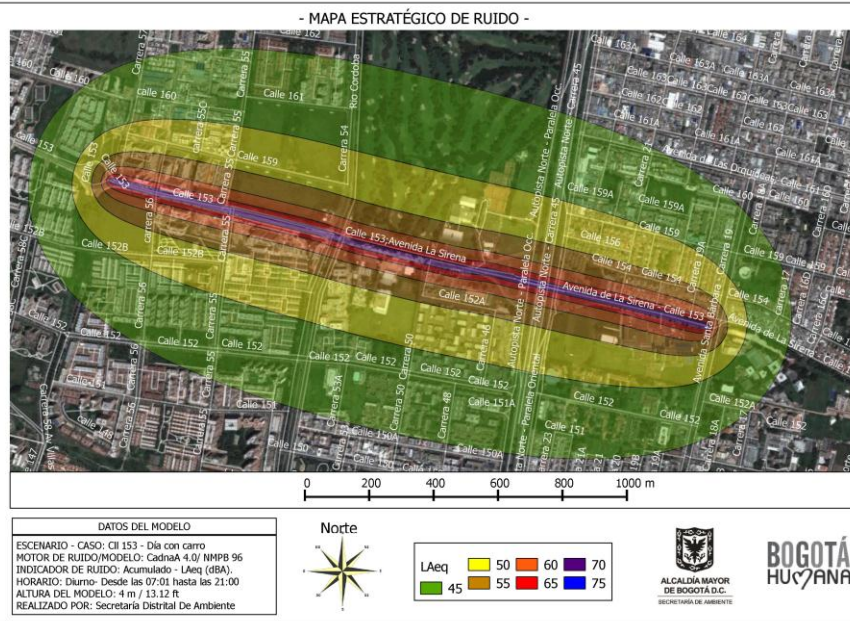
- MAPA ESTRATÉGICO DE RUIDO -

Calle 162
Calle 160
Calle 161
Rio Cordoba
Carrera 57
Carrera 55C
Carrera 55
Carrera 54
Calle 159
Calle 153
Calle 153
Carrera 56
Calle 152B
Calle 152B
Calle 153;Avenida La Sirena
Autopista Norte - Paralela Occ
Autopista Norte - Carrera 45
Carrera 45
Calle 159A
Calle 159
Calle 156
Calle 154
Calle 154
Calle 152A
Avenida de La Sirena - Calle 153
Avenida Santa Barbara
Carrera 19
Calle 152
Calle 152
Calle 152
Calle 152
Calle 152
Carrera 50
Carrera 53A
Carrera 48
Calle 151A
Calle 151
Calle 150A
Calle 150A
Autopista Norte - Paralela Oriental
Calle 152A
Calle 163A
Calle 163
Calle 162
Calle 161A
Calle 160
Calle 159
Calle 154
Calle 152

0 200 400 600 800 1000 m

DATOS DEL MODELO
ESCENARIO - CASO: Cll 153 - Día con carro
MOTOR DE RUIDO/MODELO: CadnaA 4.0/ NMPB 96
INDICADOR DE RUIDO: Acumulado - LAeq (dBA).
HORARIO: Diurno- Desde las 07:01 hasta las 21:00
ALTURA DEL MODELO: 4 m / 13.12 ft
REALIZADO POR: Secretaría Distrital De Ambiente

Norte

LAeq 45 50 55 60 65 70 75

ALCALDÍA MAYOR DE BOGOTÁ D.C.
SECRETARÍA DE AMBIENTE

BOGOTÁ HUMANA